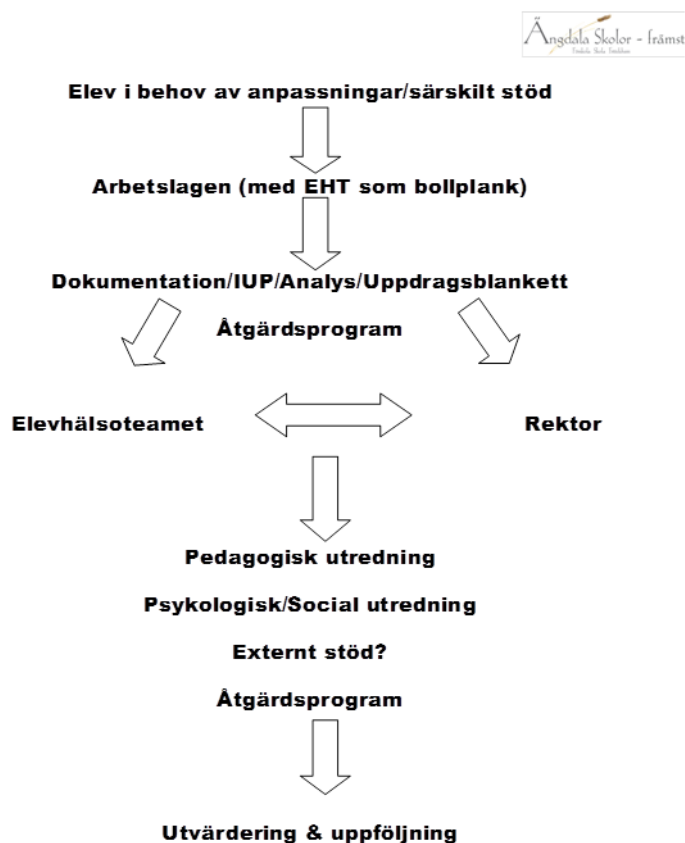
Ängdala Skolor - främst

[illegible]

Elev i behov av anpassningar/särskilt stöd

Arbetslagen (med EHT som bollplank)

Dokumentation/IUP/Analys/Uppdragsblankett

Åtgärdsprogram

Elevhälsoteamet

Rektor

Pedagogisk utredning

Psykologisk/Social utredning

Externt stöd?

Åtgärdsprogram

Utvärdering & uppföljning